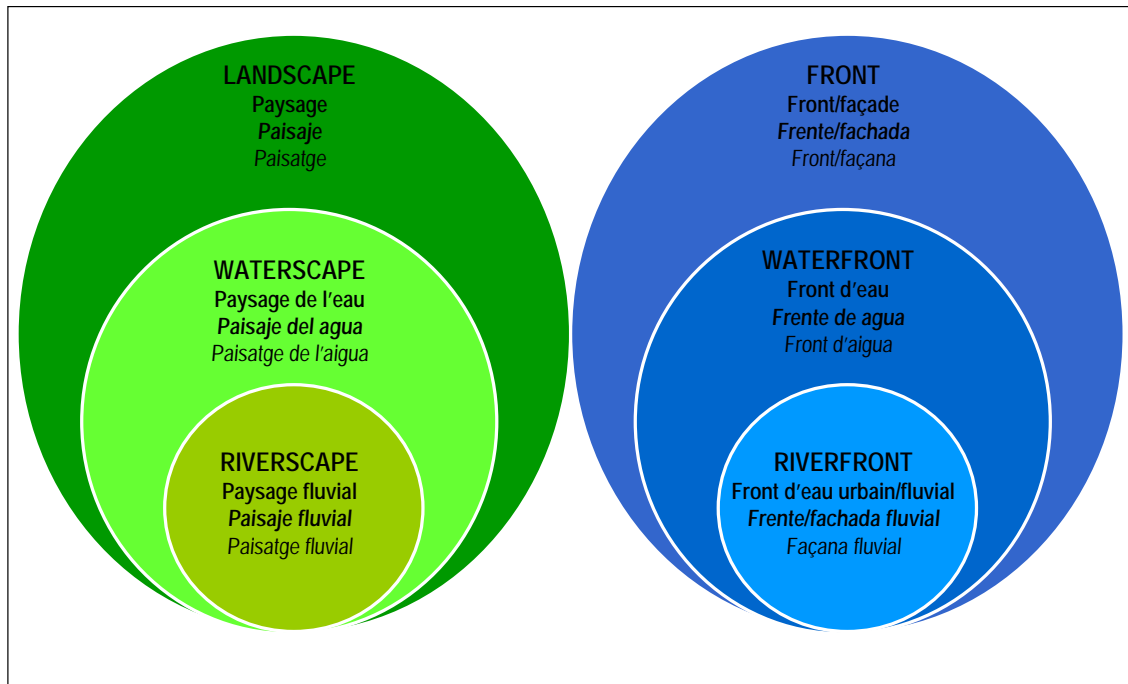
LANDSCAPE
Paysage
Paisaje
Paisatge

WATERSCAPE
Paysage de l'eau
Paisaje del agua
Paisatge de l'aigua

RIVERSCAPE
Paysage fluvial
Paisaje fluvial
Paisatge fluvial

FRONT
Front/façade
Frente/fachada
Front/façana

WATERFRONT
Front d'eau
Frente de agua
Front d'aigua

RIVERFRONT
Front d'eau urbain/fluvial
Frente/fachada fluvial
Façana fluvial